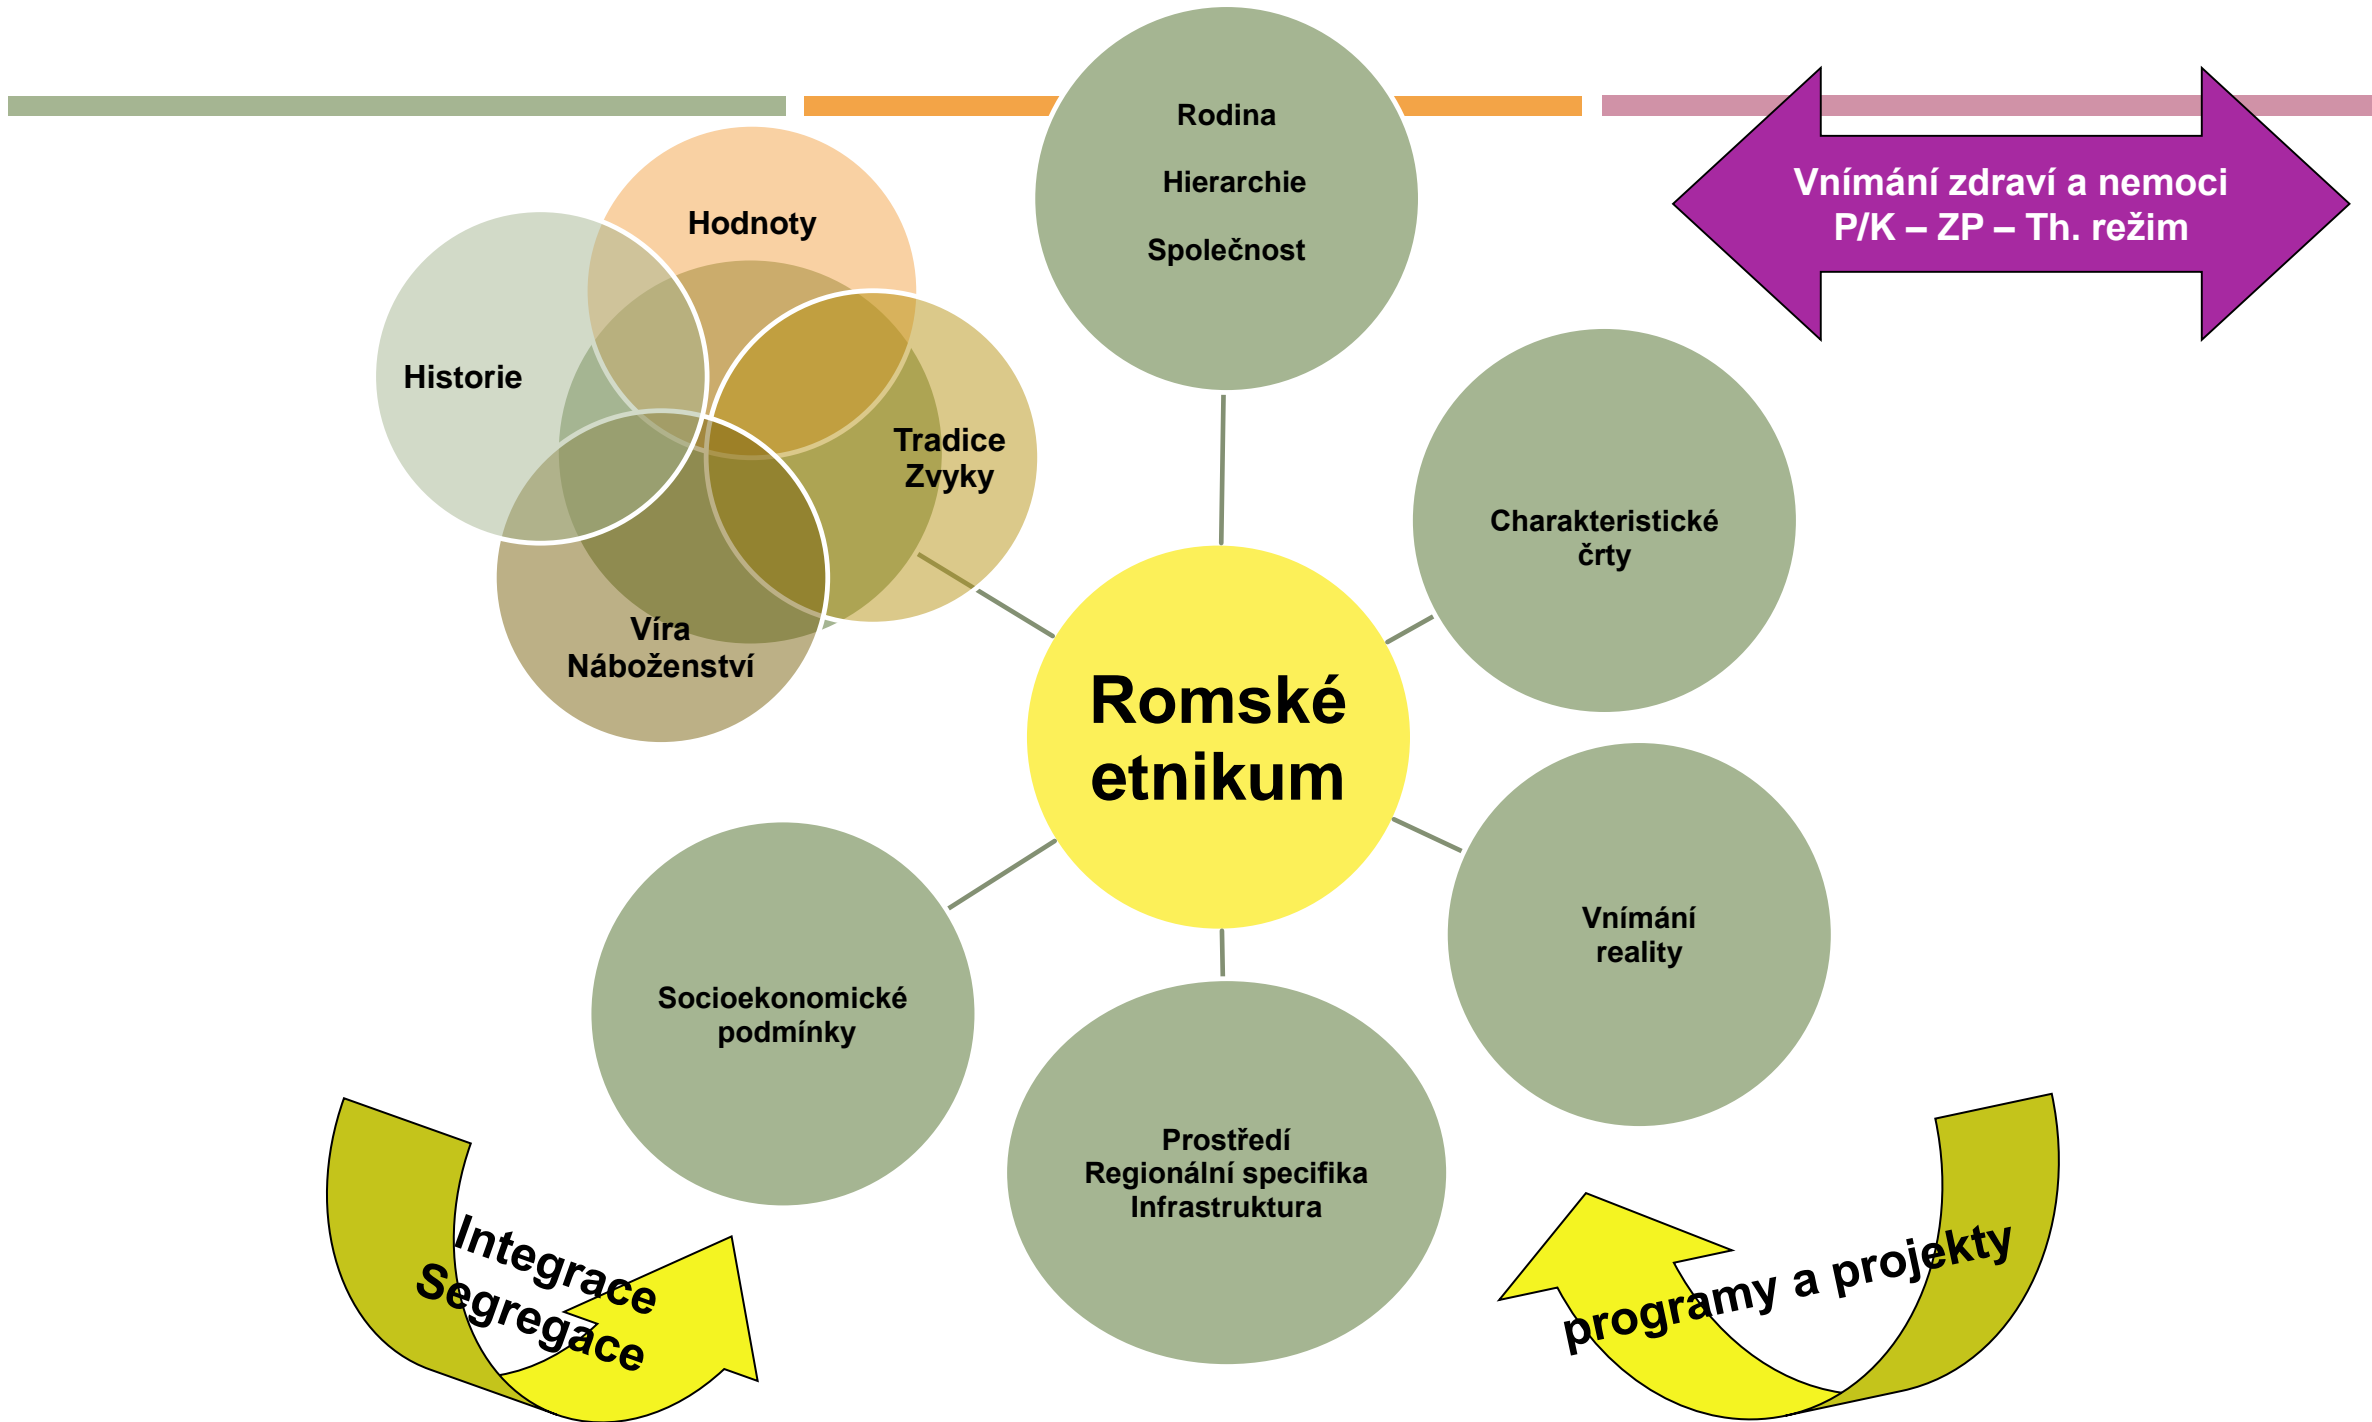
Rodina

Hierarchie

Společnost

Vnímání zdraví a nemoci
P/K – ZP – Th. režim

Hodnoty

Historie

Tradice
Zvyky

Víra
Náboženství

Charakteristické
črty

Romské
etnikum

Vnímání
reality

Socioekonomické
podmínky

Prostředí
Regionální specifika
Infrastruktura

Integrace
Segregace

programy a projekty